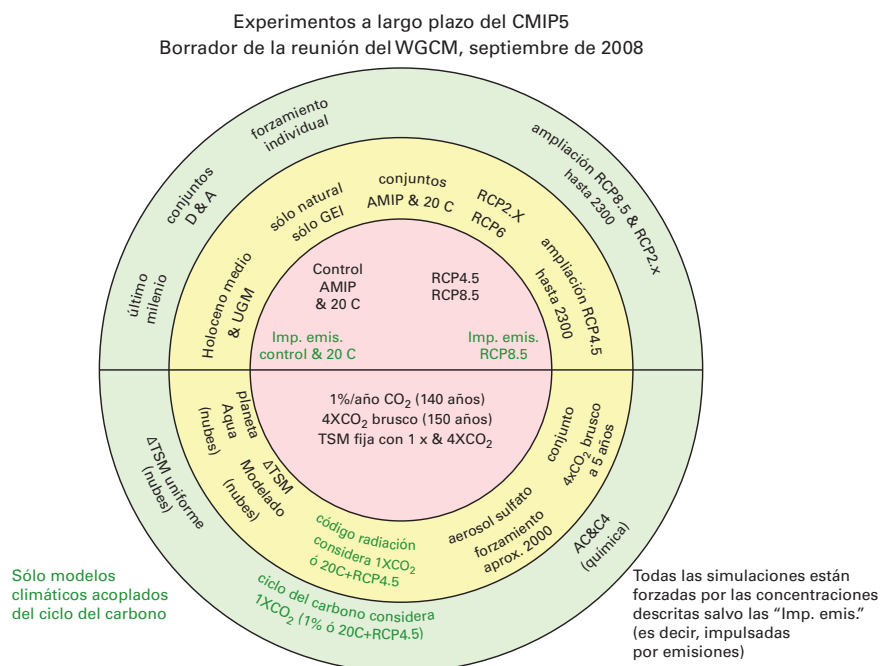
Experimentos a largo plazo del CMIP5
Borrador de la reunión del WGCM, septiembre de 2008

forzamiento individual

conjuntos D & A

último milenio

ampliación RCP8.5 & RCP2.x hasta 2300

conjuntos AMIP & 20 C

sólo natural sólo GEI

RCP2.X RCP6

Holoceno medio & UGM

ampliación RCP4.5 hasta 2300

Control AMIP & 20 C

RCP4.5 RCP8.5

Imp. emis. control & 20 C

Imp. emis. RCP8.5

1%/año $CO_2$ (140 años)
4X$CO_2$ brusco (150 años)
TSM fija con 1 x & 4X$CO_2$

planeta Aqua (nubes)

ΔTSM Modelado (nubes)

conjunto 4x$CO_2$ brusco a 5 años

ΔTSM uniforme (nubes)

código radiación considera 1X$CO_2$ ó 20C+RCP4.5

aerosol sulfato forzamiento aprox. 2000

AC&C4 (química)

ciclo del carbono considera 1X$CO_2$ (1% ó 20C+RCP4.5)

Sólo modelos climáticos acoplados del ciclo del carbono

Todas las simulaciones están forzadas por las concentraciones descritas salvo las "Imp. emis." (es decir, impulsadas por emisiones)